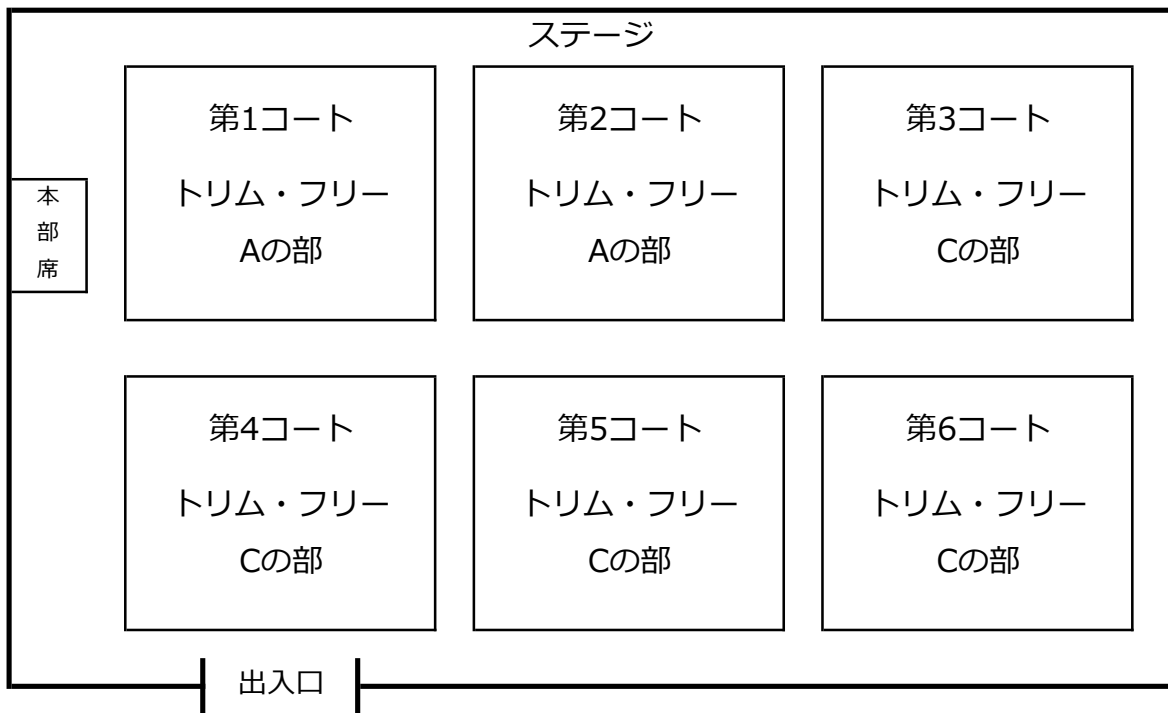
ステージ

本部席

第1コート
トリム・フリー
Aの部

第2コート
トリム・フリー
Aの部

第3コート
トリム・フリー
Cの部

第4コート
トリム・フリー
Cの部

第5コート
トリム・フリー
Cの部

第6コート
トリム・フリー
Cの部

出入口